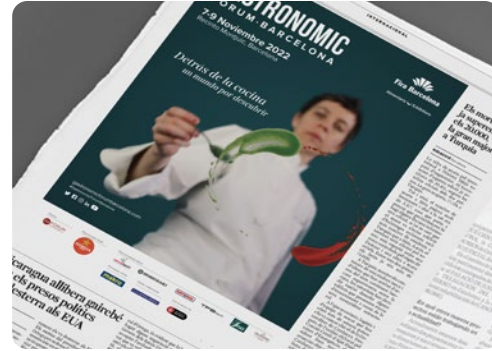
INTERNACIONAL

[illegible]TRONOMIC
FORUM·BARCELONA
7-9 Noviembre 2022
Recinto Montjuïc, Barcelona

Detrás de la cocina
un mundo por descubrir

Fira Barcelona

Els mor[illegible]
la superf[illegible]
els 20.000,
la gran majo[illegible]
a Turquia

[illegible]caragua allibera i exili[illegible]
els presos polítics
desterra als EUA